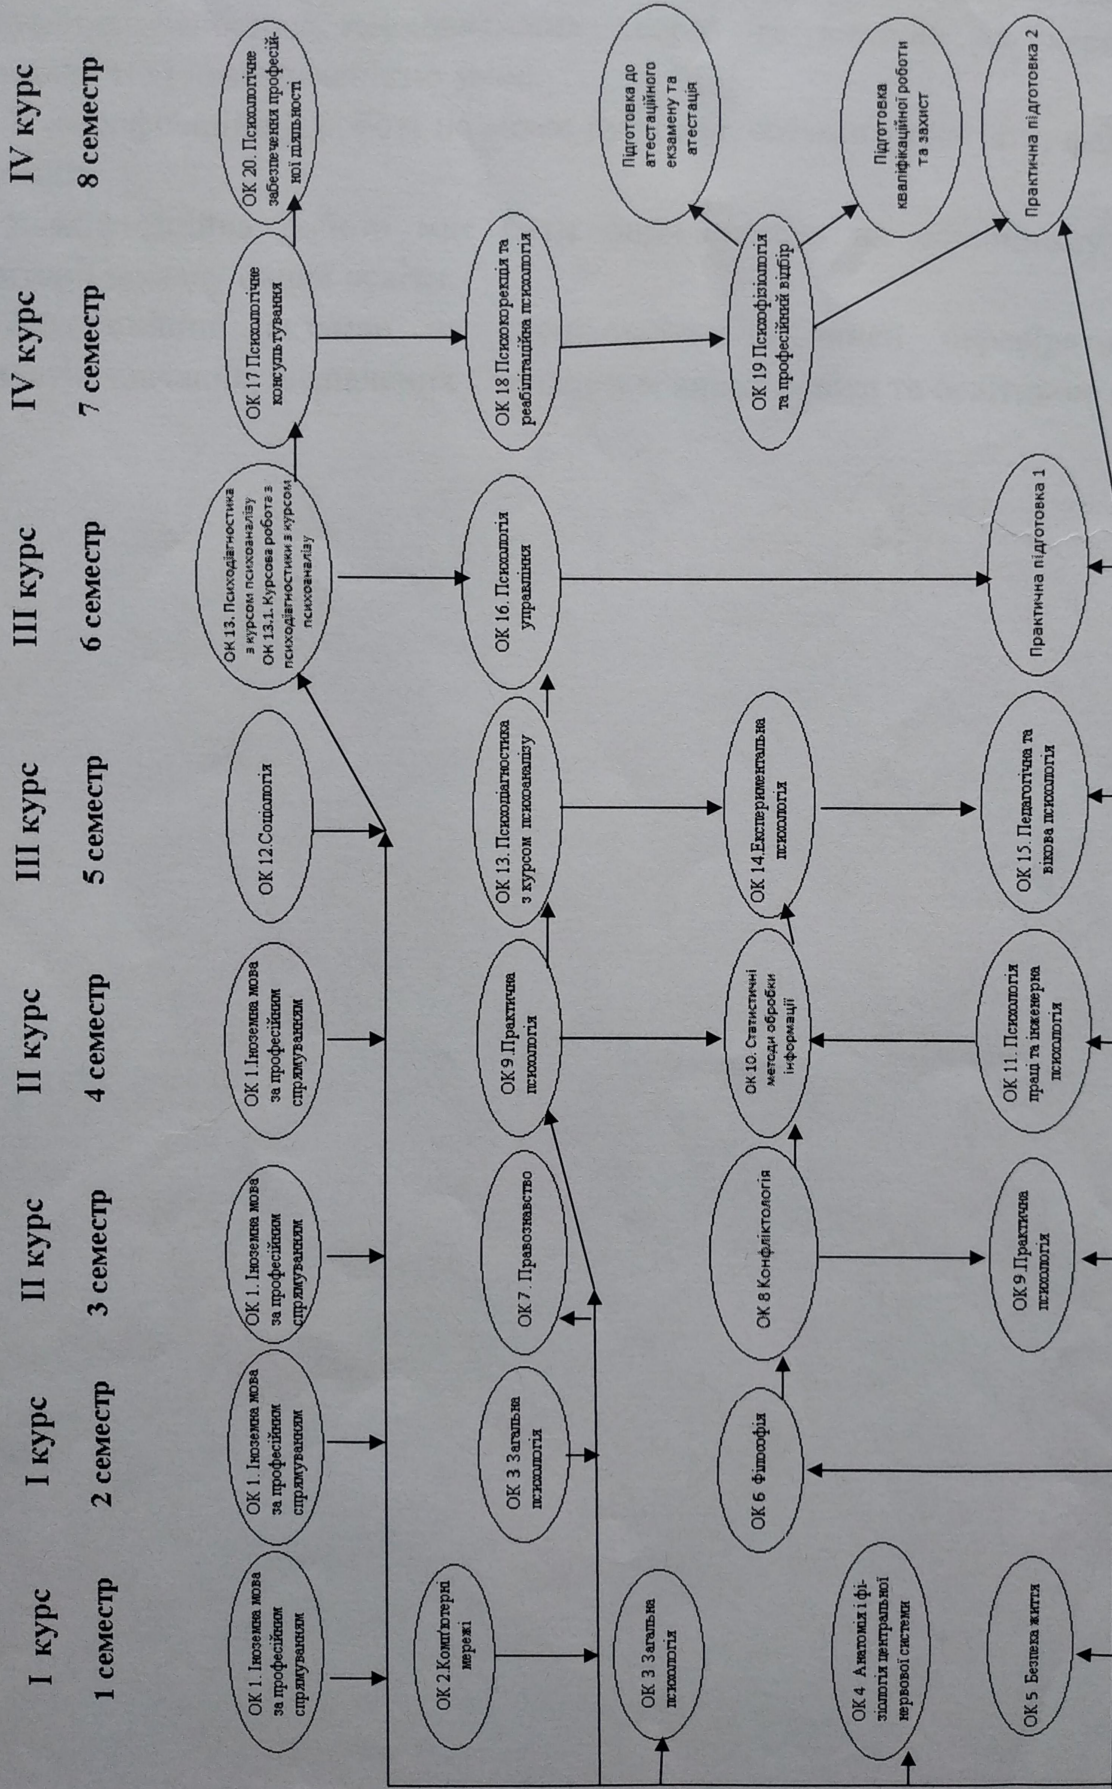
I курс
1 семестр

I курс
2 семестр

II курс
3 семестр

II курс
4 семестр

III курс
5 семестр

III курс
6 семестр

IV курс
7 семестр

IV курс
8 семестр

ОК 1. Іноземна мова за професійним спрямуванням

ОК 2 Комп'ютерні мережі

ОК 3 Загальна психологія

ОК 4 Анатомія і фізіологія центральної нервової системи

ОК 5 Безпека життя

ОК 1. Іноземна мова за професійним спрямуванням

ОК 3 Загальна психологія

ОК 6 Філософія

ОК 1. Іноземна мова за професійним спрямуванням

ОК 7. Правознавство

ОК 8 Конфліктологія

ОК 9 Практична психологія

ОК 1.Іноземна мова за професійним спрямуванням

ОК 9.Практична психологія

ОК 10. Статистичні методи обробки інформації

ОК 11. Психологія праці та інженерна психологія

ОК 12.Соціологія

ОК 13. Психодіагностика з курсом психоаналізу

ОК 14.Експериментальна психологія

ОК 15. Педагогічна та вікова психологія

ОК 13. Психодіагностика з курсом психоаналізу
ОК 13.1. Курсова робота з психодіагностики з курсом психоаналізу

ОК 16. Психологія управління

Практична підготовка 1

ОК 17 Психологічне консультування

ОК 18 Психокорекція та реабілітаційна психологія

ОК 19 Психофізіологія та професійний відбір

ОК 20. Психологічне забезпечення професійної діяльності

Підготовка до атестаційного екзамену та атестація

Підготовка кваліфікаційної роботи та захист

Практична підготовка 2